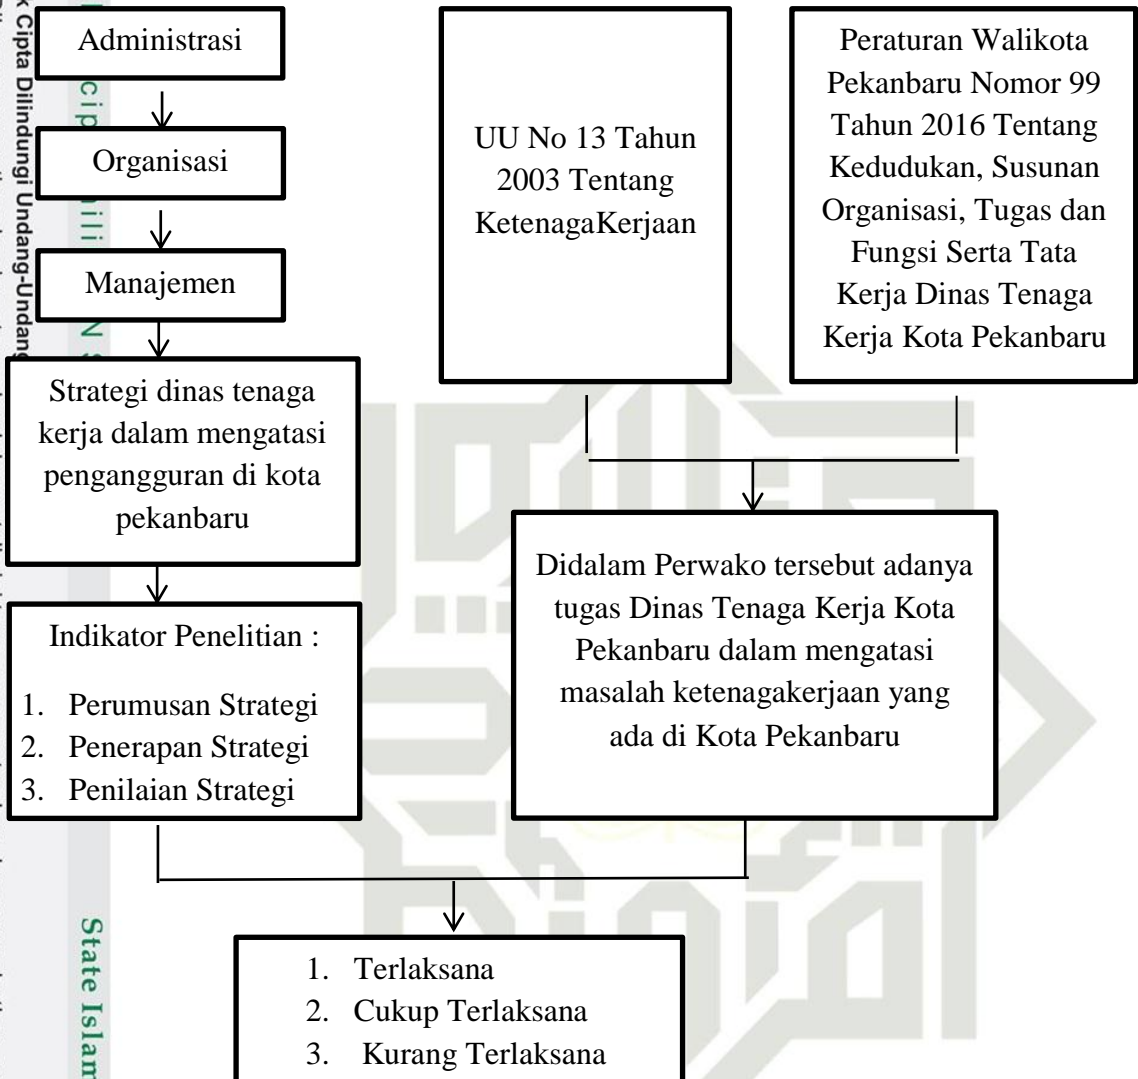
k Cipta Dilindungi Undang-Undang

Administrasi

Organisasi

Manajemen

Strategi dinas tenaga kerja dalam mengatasi pengangguran di kota pekanbaru

Indikator Penelitian :

1. Perumusan Strategi
2. Penerapan Strategi
3. Penilaian Strategi

UU No 13 Tahun 2003 Tentang KetenagaKerjaan

Peraturan Walikota Pekanbaru Nomor 99 Tahun 2016 Tentang Kedudukan, Susunan Organisasi, Tugas dan Fungsi Serta Tata Kerja Dinas Tenaga Kerja Kota Pekanbaru

Didalam Perwako tersebut adanya tugas Dinas Tenaga Kerja Kota Pekanbaru dalam mengatasi masalah ketenagakerjaan yang ada di Kota Pekanbaru

1. Terlaksana
2. Cukup Terlaksana
3. Kurang Terlaksana

State Islam